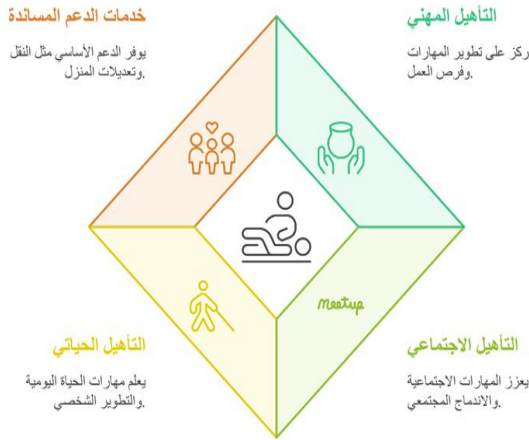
خدمات الدعم المساندة

يوفر الدعم الأساسي مثل النقل وتعديلات المنزل.

التأهيل المهني

يركز على تطوير المهارات وفرص العمل.

Meetup

التأهيل الحياتي

يعلم مهارات الحياة اليومية والتطوير الشخصي.

التأهيل الاجتماعي

يعزز المهارات الاجتماعية والاندماج المجتمعي.